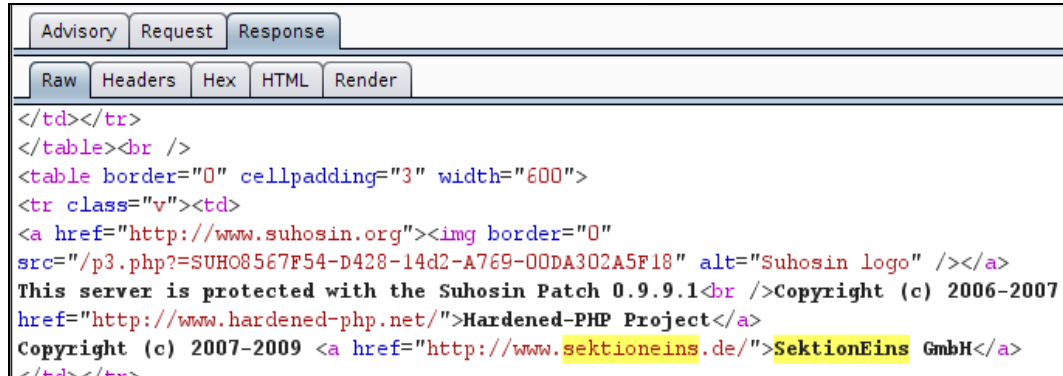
Advisory Request Response

Raw Headers Hex HTML Render

</td></tr>
</table><br />
<table border="0" cellpadding="3" width="600">
<tr class="v"><td>
<a href="http://www.suhosin.org"><img border="0"
src="/p3.php?=SUHO8567F54-D428-14d2-A769-00DA302A5F18" alt="Suhosin logo" /></a>
This server is protected with the Suhosin Patch 0.9.9.1<br />Copyright (c) 2006-2007
href="http://www.hardened-php.net/">Hardened-PHP Project</a>
Copyright (c) 2007-2009 <a href="http://www.sektioneins.de/">SektionEins GmbH</a>
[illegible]